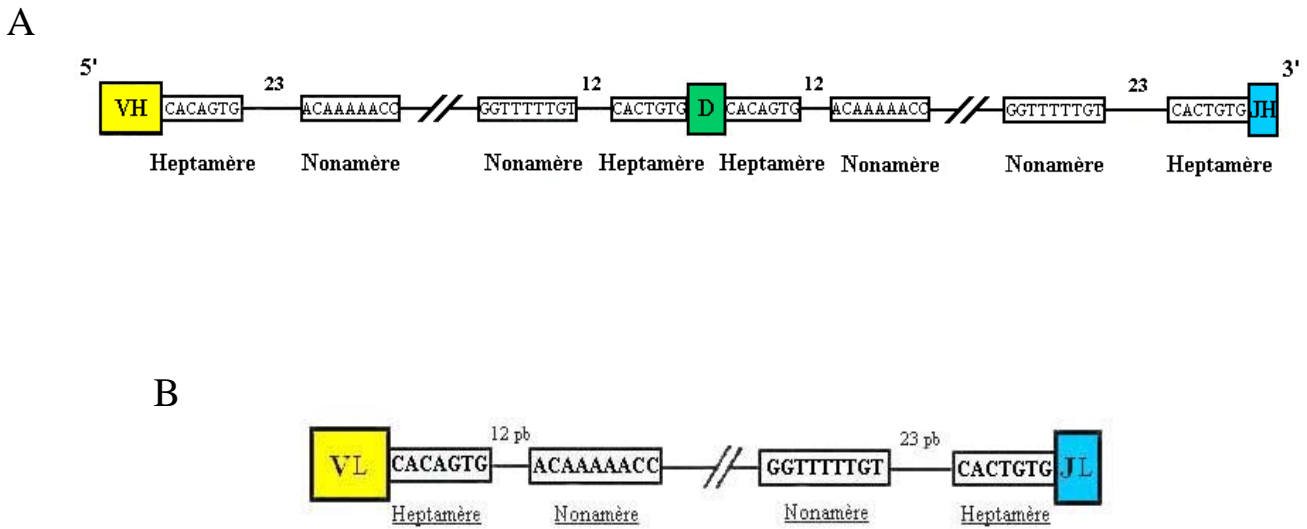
A

5' VH CACAGTG 23 ACAAAAACC GGTTTTTGT 12 CACTGTG D CACAGTG 12 ACAAAAACC GGTTTTTGT 23 CACTGTG JH 3'

Heptamère Nonamère Nonamère Heptamère Heptamère Nonamère Nonamère Heptamère

B

VL CACAGTG 12 pb ACAAAAACC GGTTTTTGT 23 pb CACTGTG JL

Heptamère Nonamère Nonamère Heptamère